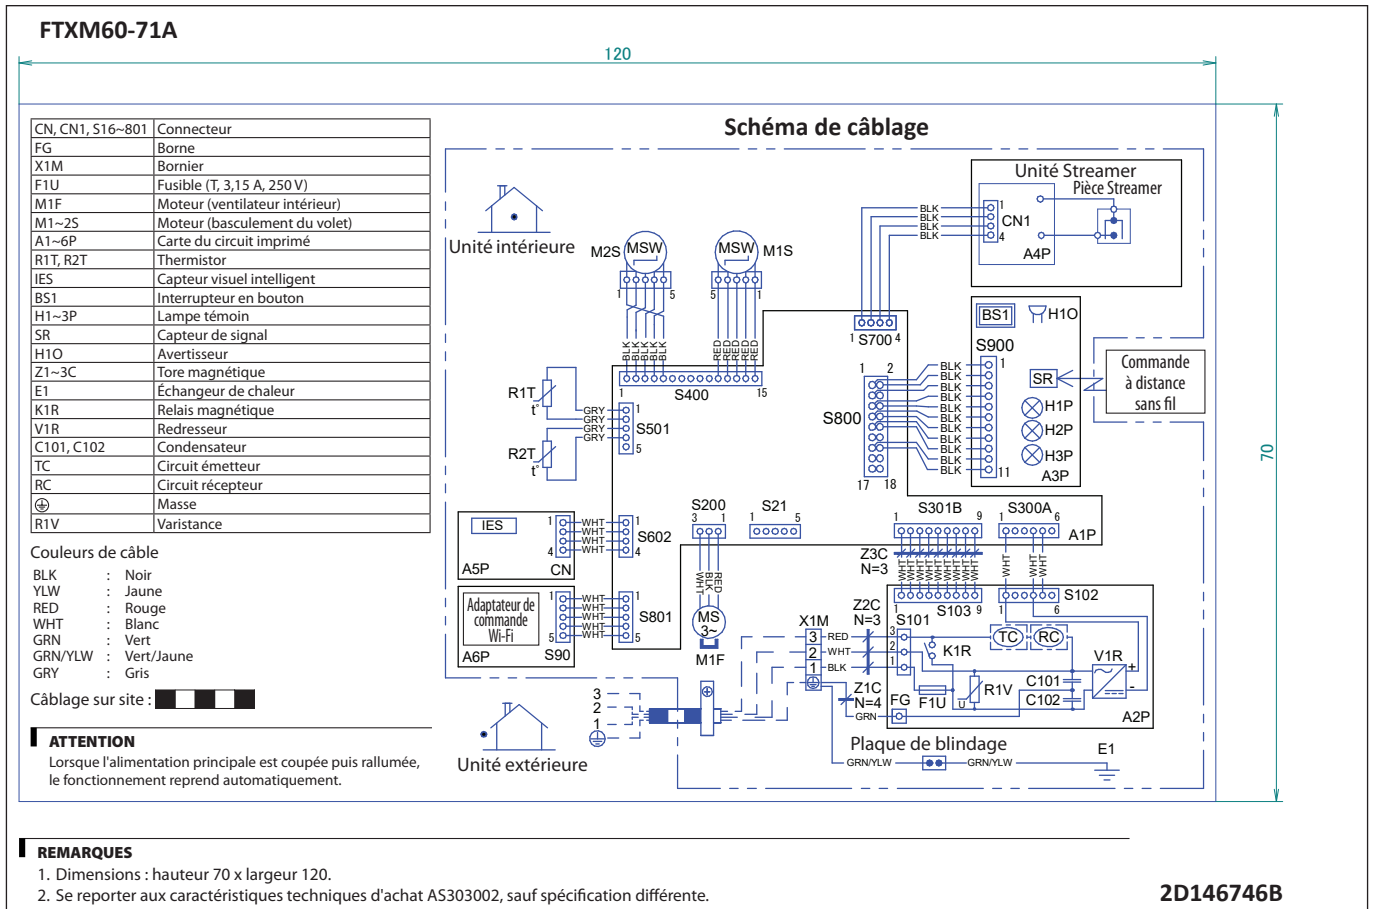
FTXM60-71A

120

70

| CN, CN1, S16~801 | Connecteur |
|---|---|
| FG | Borne |
| X1M | Bornier |
| F1U | Fusible (T, 3,15 A, 250 V) |
| M1F | Moteur (ventilateur intérieur) |
| M1~2S | Moteur (basculement du volet) |
| A1~6P | Carte du circuit imprimé |
| R1T, R2T | Thermistor |
| IES | Capteur visuel intelligent |
| BS1 | Interrupteur en bouton |
| H1~3P | Lampe témoin |
| SR | Capteur de signal |
| H1O | Avertisseur |
| Z1~3C | Tore magnétique |
| E1 | Échangeur de chaleur |
| K1R | Relais magnétique |
| V1R | Redresseur |
| C101, C102 | Condensateur |
| TC | Circuit émetteur |
| RC | Circuit récepteur |
| ⏚ | Masse |
| R1V | Varistance |

Couleurs de câble
BLK : Noir
YLW : Jaune
RED : Rouge
WHT : Blanc
GRN : Vert
GRN/YLW : Vert/Jaune
GRY : Gris
Câblage sur site :

ATTENTION
Lorsque l'alimentation principale est coupée puis rallumée, le fonctionnement reprend automatiquement.

Schéma de câblage

Unité intérieure
Unité Streamer
Pièce Streamer
BLK BLK BLK BLK
1 CN1 4
A4P
M2S MSW MSW M1S
1 5 5 1
BLK BLK BLK BLK BLK
RED RED RED RED RED
1 S700 4
BS1 H1O
S900
Commande à distance sans fil
SR
H1P
H2P
H3P
A3P
1 11
1 2
S800
17 18
1 S400 15
R1T t°
GRY GRY GRY GRY
S501 1 5
R2T t°
IES
A5P CN
WHT WHT WHT WHT 1 4
S602
S200 3 1
S21 1 5
S301B 1 9
S300A 1 6
A1P
Z3C N=3
Adaptateur de commande Wi-Fi
A6P S90
WHT WHT WHT WHT WHT 1 5
S801
WHT BLK RED
MS 3~
M1F
X1M
3 RED
2 WHT
1 BLK
Z2C N=3
S101
S103 1 9
S102 1 6
TC RC
K1R
V1R
Z1C N=4
GRN
FG F1U
R1V
C101 C102
A2P
3 2 1
Unité extérieure
Plaque de blindage
GRN/YLW GRN/YLW
E1

REMARQUES
1. Dimensions : hauteur 70 x largeur 120.
2. Se reporter aux caractéristiques techniques d'achat AS303002, sauf spécification différente.

2D146746B